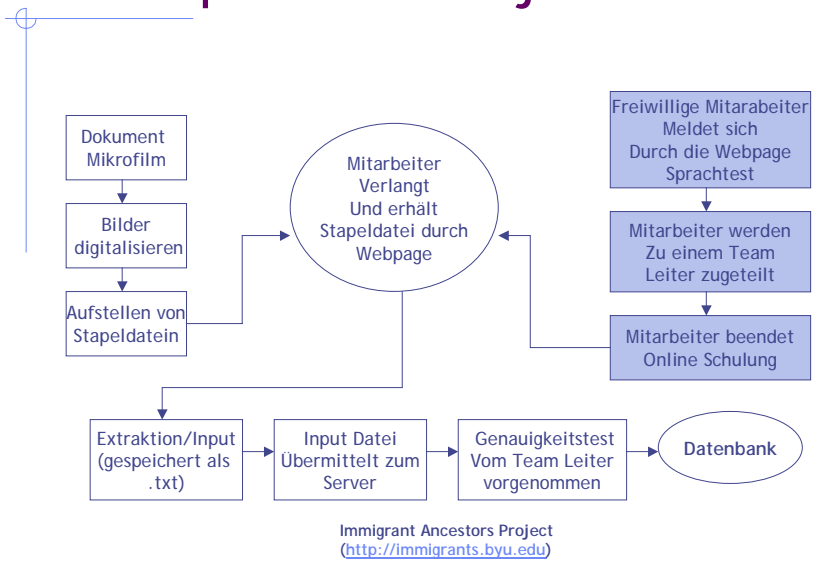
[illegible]

Dokument Mikrofilm

Bilder digitalisieren

Aufstellen von Stapeldatein

Mitarbeiter Verlangt Und erhält Stapeldatei durch Webpage

Freiwillige Mitarabeiter Meldet sich Durch die Webpage Sprachtest

Mitarbeiter werden Zu einem Team Leiter zugeteilt

Mitarbeiter beendet Online Schulung

Extraktion/Input (gespeichert als .txt)

Input Datei Übermittelt zum Server

Genauigkeitstest Vom Team Leiter vorgenommen

Datenbank

Immigrant Ancestors Project
(http://immigrants.byu.edu)